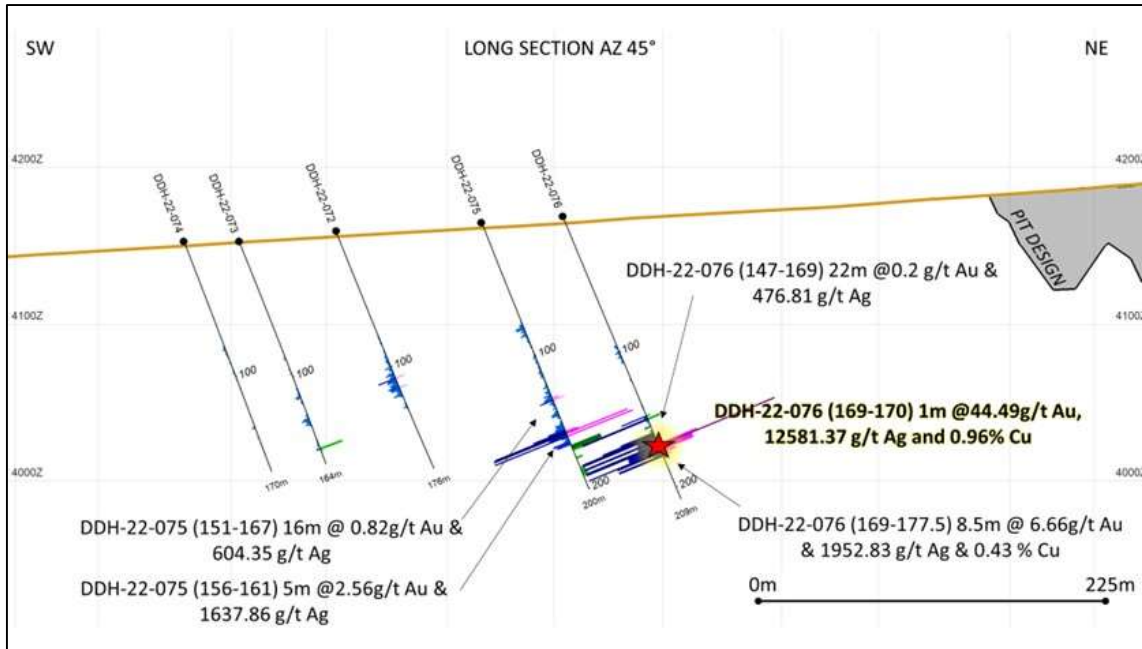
SW

LONG SECTION AZ 45°

NE

4200Z

4200Z

4100Z

4100Z

4000Z

4000Z

DDH-22-074

DDH-22-073

DDH-22-072

DDH-22-075

DDH-22-076

PIT DESIGN

DDH-22-076 (147-169) 22m @0.2 g/t Au & 476.81 g/t Ag

100

100

100

100

100

DDH-22-076 (169-170) 1m @44.49g/t Au, 12581.37 g/t Ag and 0.96% Cu

200

200

170m

164m

176m

200m

209m

DDH-22-075 (151-167) 16m @ 0.82g/t Au & 604.35 g/t Ag

DDH-22-075 (156-161) 5m @2.56g/t Au & 1637.86 g/t Ag

DDH-22-076 (169-177.5) 8.5m @ 6.66g/t Au & 1952.83 g/t Ag & 0.43 % Cu

0m

225m